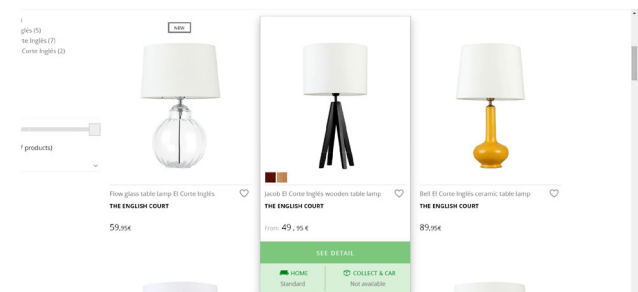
glés (5)
te Inglés (7)
Corte Inglés (2)

f products)

NEW

Flow glass table lamp El Corte Inglés
THE ENGLISH COURT
59,95€

Jacob El Corte Inglés wooden table lamp
THE ENGLISH COURT
From 49 , 95 €
SEE DETAIL
HOME
Standard
COLLECT & CAR
Not available

Bell El Corte Inglés ceramic table lamp
THE ENGLISH COURT
89,95€